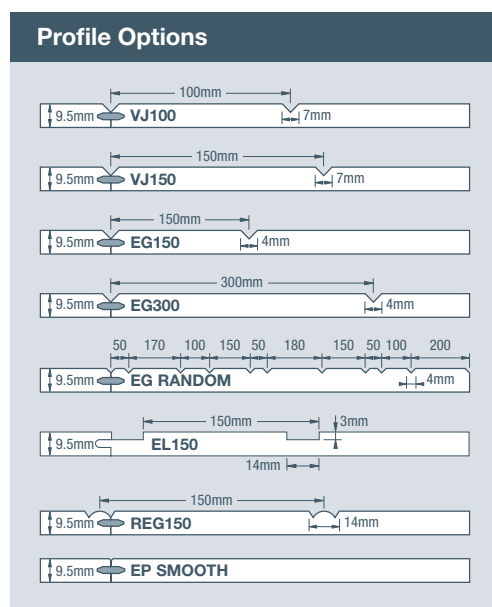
Profile Options

100mm
9.5mm VJ100 7mm

150mm
9.5mm VJ150 7mm

150mm
9.5mm EG150 4mm

300mm
9.5mm EG300 4mm

50 170 100 150 50 180 150 50 100 200
9.5mm EG RANDOM 4mm

150mm 3mm
9.5mm EL150
14mm

150mm
9.5mm REG150 14mm

9.5mm EP SMOOTH